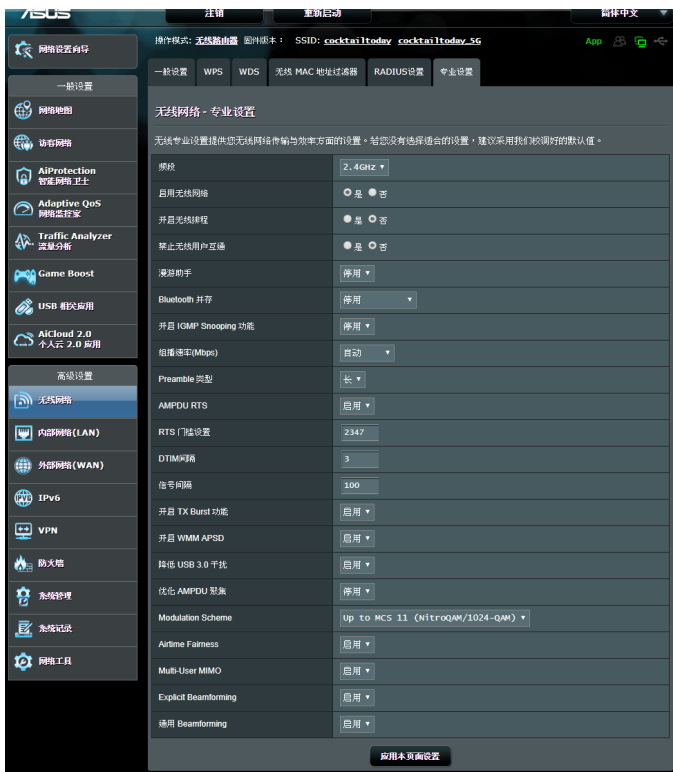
ASUS

注销 重新启动 简体中文

网络设置向导

操作模式: 无线路由器 固件版本: SSID: cocktailtoday cocktailtoday_5G

App

一般设置

网络地图

访客网络

AiProtection 智能网络卫士

Adaptive QoS 网络监控家

Traffic Analyzer 流量分析

Game Boost

USB 相关应用

AiCloud 2.0 个人云 2.0 应用

高级设置

无线网络

内部网络(LAN)

外部网络(WAN)

IPv6

VPN

防火墙

系统管理

系统记录

网络工具

一般设置 WPS WDS 无线 MAC 地址过滤器 RADIUS设置 专业设置

无线网络 - 专业设置

无线专业设置提供您无线网络传输与效率方面的设置。若您没有选择适合的设置，建议采用我们校调好的默认值。

| | |
|---|---|
| 频段 | 2.4GHz |
| 启用无线网络 | 是 否 |
| 开启无线排程 | 是 否 |
| 禁止无线用户互通 | 是 否 |
| 漫游助手 | 停用 |
| Bluetooth 共存 | 停用 |
| 开启 IGMP Snooping 功能 | 停用 |
| 组播速率(Mbps) | 自动 |
| Preamble 类型 | 长 |
| AMPDU RTS | 启用 |
| RTS 门槛设置 | 2347 |
| DTIM间隔 | 3 |
| 信号间隔 | 100 |
| 开启 TX Burst 功能 | 启用 |
| 开启 WMM APSD | 启用 |
| 降低 USB 3.0 干扰 | 启用 |
| 优化 AMPDU 聚集 | 停用 |
| Modulation Scheme | Up to MCS 11 (NitroQAM/1024-QAM) |
| Airtime Fairness | 启用 |
| Multi-User MIMO | 启用 |
| Explicit Beamforming | 启用 |
| 通用 Beamforming | 启用 |

应用本页面设置